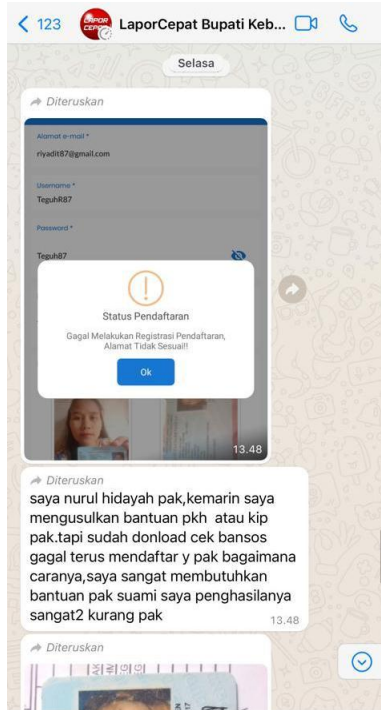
< 123 LaporCepat Bupati Keb...

LAPOR CEPAT

Selasa

Diteruskan

Alamat e-mail *

riyadit87@gmail.com

Username *

TeguhR87

Password *

Teguh87

Status Pendaftaran

Gagal Melakukan Registrasi Pendaftaran, Alamat Tidak Sesuai!!

Ok

13.48

Diteruskan

saya nurul hidayah pak,kemarin saya mengusulkan bantuan pkh atau kip pak.tapi sudah donload cek bansos gagal terus mendaftar y pak bagaimana caranya,saya sangat membutuhkan bantuan pak suami saya penghasilanya sangat2 kurang pak

13.48

Diteruskan